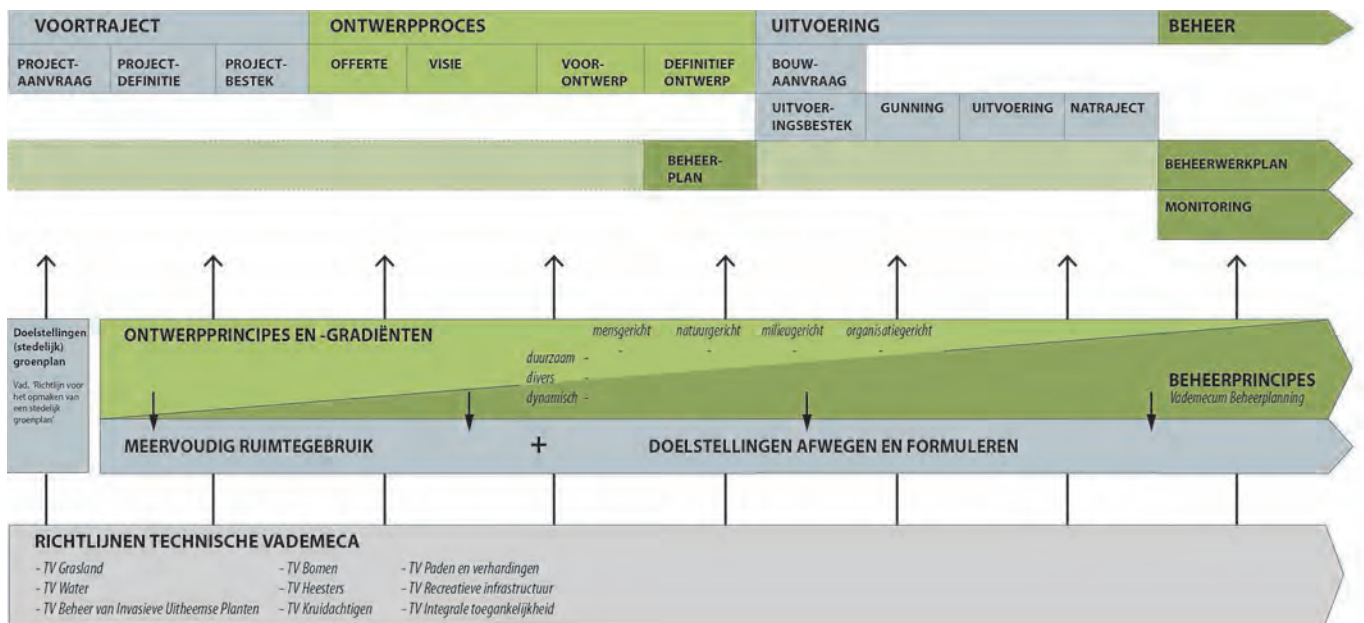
VOORTRAJECT

ONTWERPPROCES

UITVOERING

BEHEER

PROJECT-AANVRAAG

PROJECT-DEFINITIE

PROJECT-BESTEK

OFFERTE

VISIE

VOOR-ONTWERP

DEFINITIEF ONTWERP

BOUW-AANVRAAG

UITVOER-INGSBESTEK

GUNNING

UITVOERING

NATRAJECT

BEHEER-PLAN

BEHEERWERKPLAN

MONITORING

Doelstellingen (stedelijk) groenplan

Vad. 'Richtlijn voor het opmaken van een stedelijk groenplan'

ONTWERPPRINCIPES EN -GRADIËNTEN

mensgericht natuurgericht milieugericht organisatiegericht

duurzaam -
divers -
dynamisch -

BEHEERPRINCIPES
Vademecum Beheerplanning

MEERVOUDIG RUIMTEGEBRUIK

+

DOELSTELLINGEN AFWEGEN EN FORMULEREN

RICHTLIJNEN TECHNISCHE VADEMECA

- TV Grasland
- TV Water
- TV Beheer van Invasieve Uitheemse Planten

- TV Bomen
- TV Heesters
- TV Kruidachtigen

- TV Paden en verhardingen
- TV Recreatieve infrastructuur
- TV Integrale toegankelijkheid